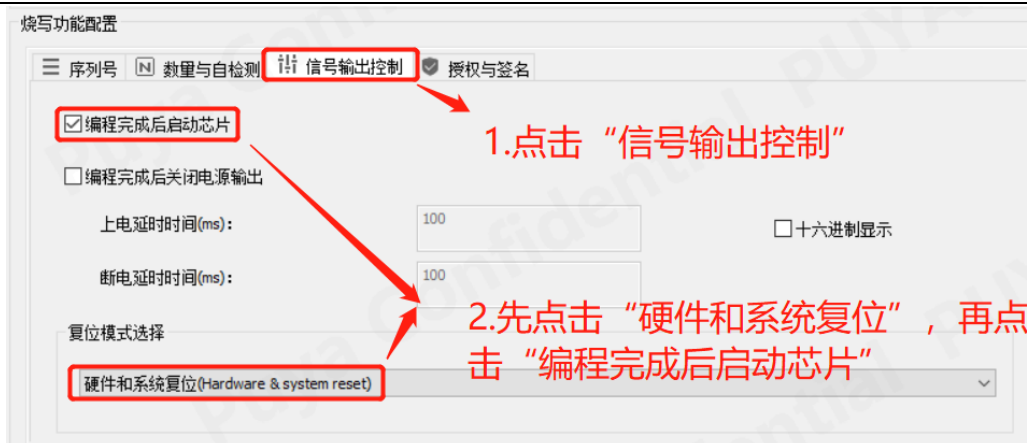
烧写功能配置

序列号 | 数量与自检测 | 信号输出控制 | 授权与签名

☑编程完成后启动芯片

1.点击“信号输出控制”

☐编程完成后关闭电源输出

上电延时时间(ms): 100

☐十六进制显示

断电延时时间(ms): 100

复位模式选择

2.先点击“硬件和系统复位”，再点击“编程完成后启动芯片”

硬件和系统复位(Hardware & system reset)

Puya Confidential PUYA Confidential